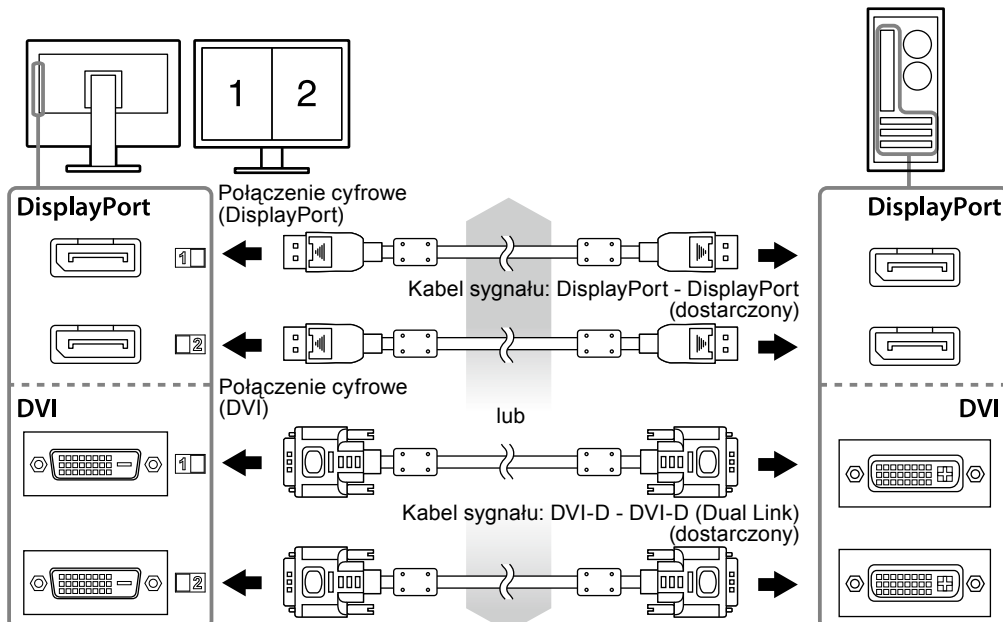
1 2

DisplayPort

Połączenie cyfrowe (DisplayPort)

1

Kabel sygnału: DisplayPort - DisplayPort (dostarczony)

2

DisplayPort

DVI

Połączenie cyfrowe (DVI)

lub

1

Kabel sygnału: DVI-D - DVI-D (Dual Link) (dostarczony)

2

DVI